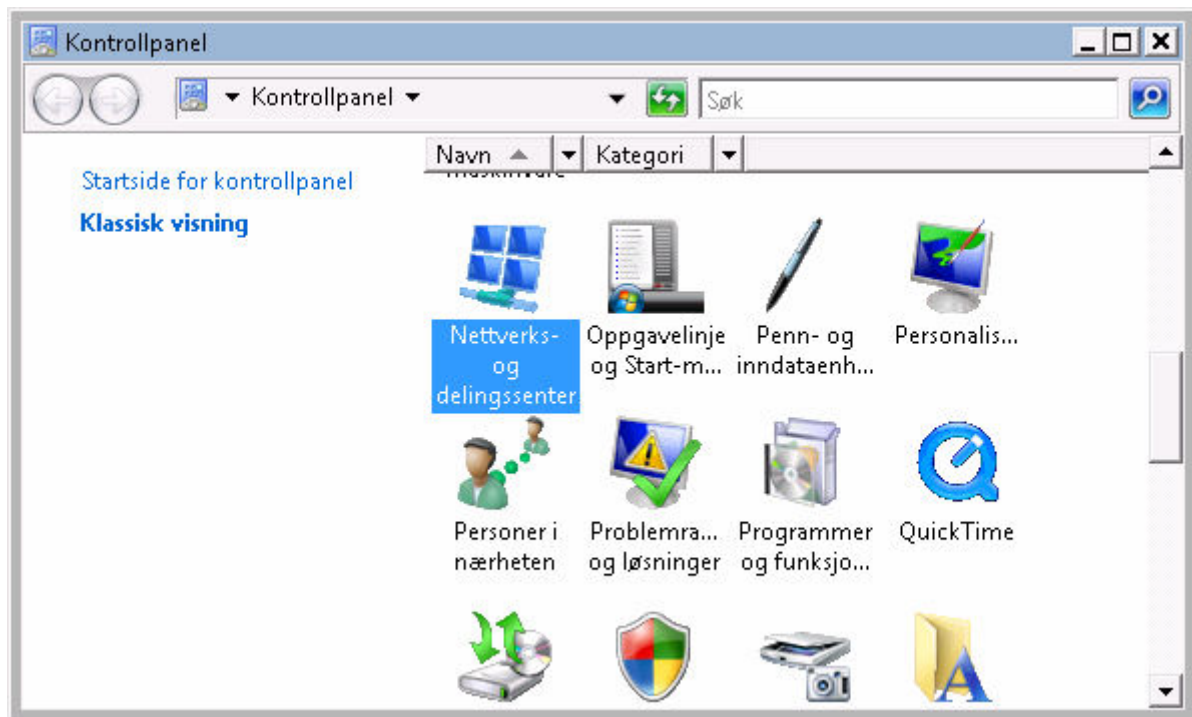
Kontrollpanel

Kontrollpanel

Søk

Startside for kontrollpanel

Klassisk visning

Navn

Kategori

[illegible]

Nettverks- og delingssenter

Oppgavelinje og Start-m...

Penn- og inndataenh...

Personalis...

Personer i nærheten

Problemra... og løsninger

Programmer og funksjo...

QuickTime